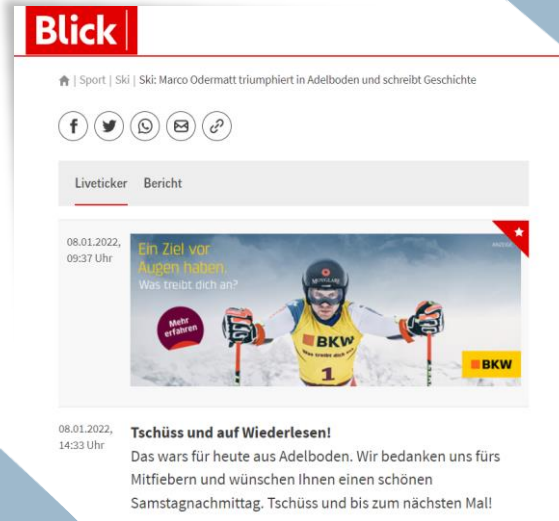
Blick

| Sport | Ski | Ski: Marco Odermatt triumphiert in Adelboden und schreibt Geschichte

Liveticker Bericht

08.01.2022, 09:37 Uhr

Ein Ziel vor Augen haben. Was treibt dich an?

Mehr erfahren

BKW

BKW Was treibt dich an?

1

BKW

08.01.2022, 14:33 Uhr

Tschüss und auf Wiederlesen!

Das wars für heute aus Adelboden. Wir bedanken uns fürs Mitfiebern und wünschen Ihnen einen schönen Samstagnachmittag. Tschüss und bis zum nächsten Mal!